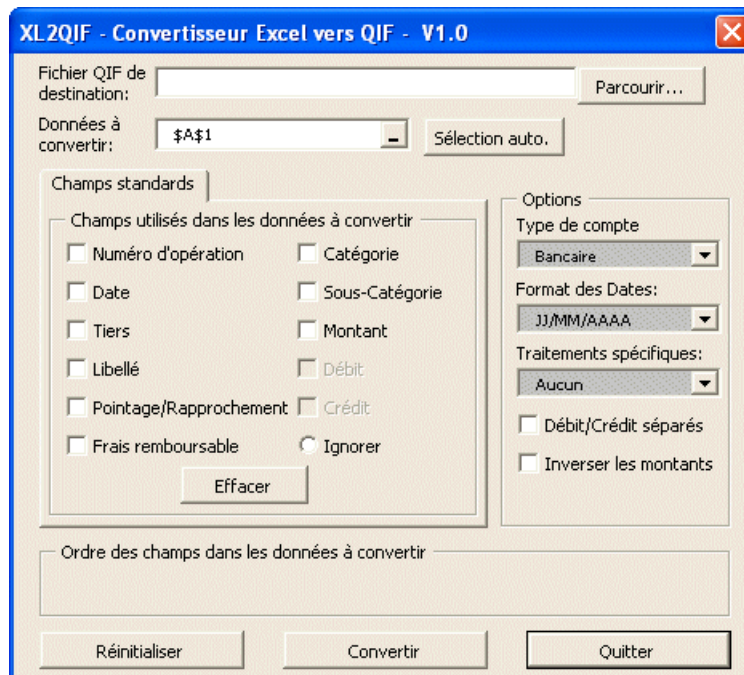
XL2QIF - Convertisseur Excel vers QIF - V1.0

Fichier QIF de destination:

Parcourir...

Données à convertir:

$A$1

Sélection auto.

Champs standards

Champs utilisés dans les données à convertir

Numéro d'opération

Date

Tiers

Libellé

Pointage/Rapprochement

Frais remboursable

Catégorie

Sous-Catégorie

Montant

Débit

Crédit

Ignorer

Effacer

Options

Type de compte

Bancaire

Format des Dates:

JJ/MM/AAAA

Traitements spécifiques:

Aucun

Débit/Crédit séparés

Inverser les montants

Ordre des champs dans les données à convertir

Réinitialiser

Convertir

Quitter